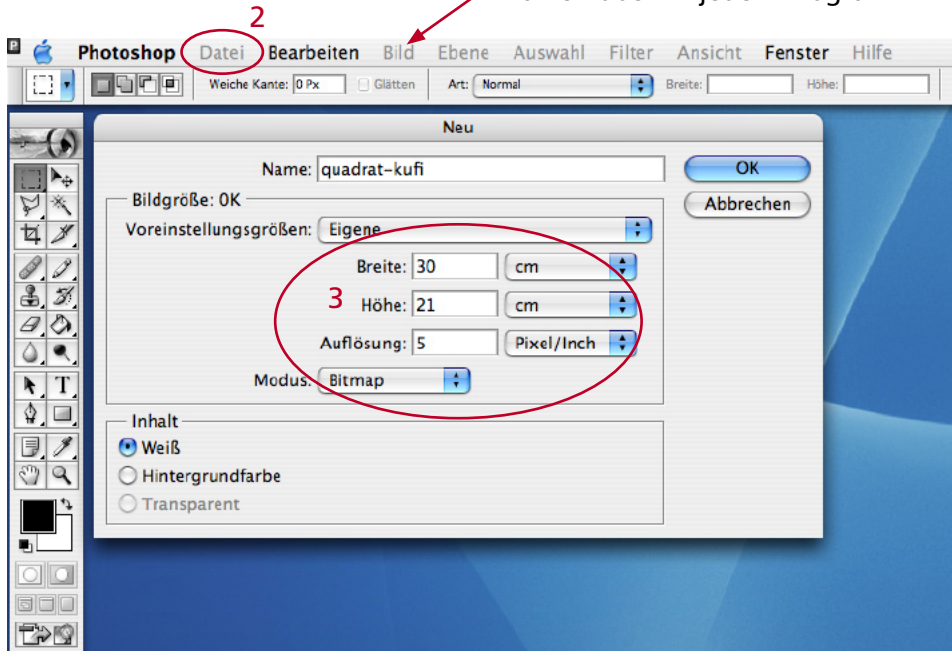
2

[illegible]

Photoshop Datei Bearbeiten Bild Ebene Auswahl Filter Ansicht Fenster Hilfe

Weiche Kante: 0 Px Glätten Art: Normal Breite: Höhe:

Neu

Name: quadrat-kufi

OK

Abbrechen

Bildgröße: 0K

Voreinstellungsgrößen: Eigene

Breite: 30 cm

3

Höhe: 21 cm

Auflösung: 5 Pixel/Inch

Modus: Bitmap

Inhalt

Weiß

Hintergrundfarbe

Transparent